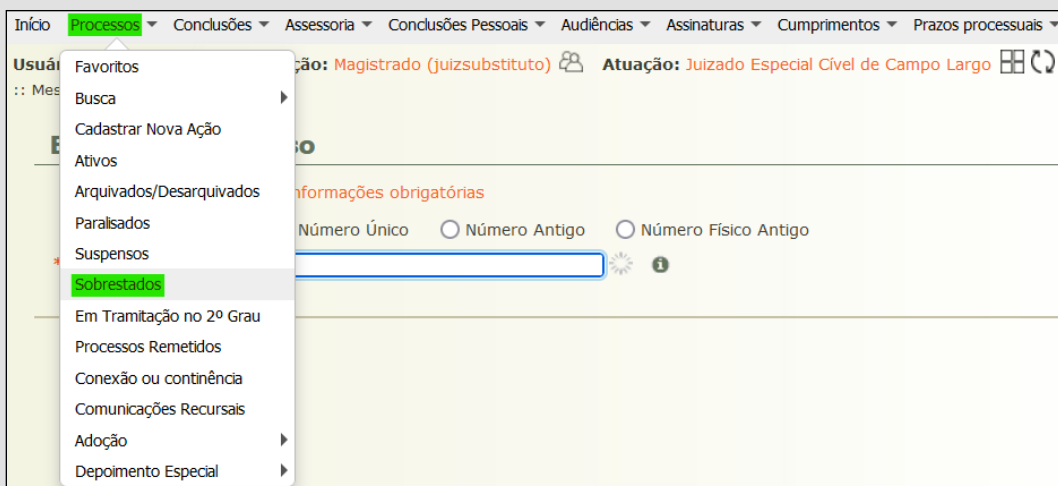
Início Processos ▾ Conclusões ▾ Assessoria ▾ Conclusões Pessoais ▾ Audiências ▾ Assinaturas ▾ Cumprimentos ▾ Prazos processuais ▾

Usuá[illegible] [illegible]ção: Magistrado (juizsubstituto) Atuação: Juizado Especial Cível de Campo Largo

:: Mes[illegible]

E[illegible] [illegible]so

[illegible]nformações obrigatórias

Número Único Número Antigo Número Físico Antigo

*

Favoritos
Busca
Cadastrar Nova Ação
Ativos
Arquivados/Desarquivados
Paralisados
Suspensos
Sobrestados
Em Tramitação no 2º Grau
Processos Remetidos
Conexão ou continência
Comunicações Recursais
Adoção
Depoimento Especial